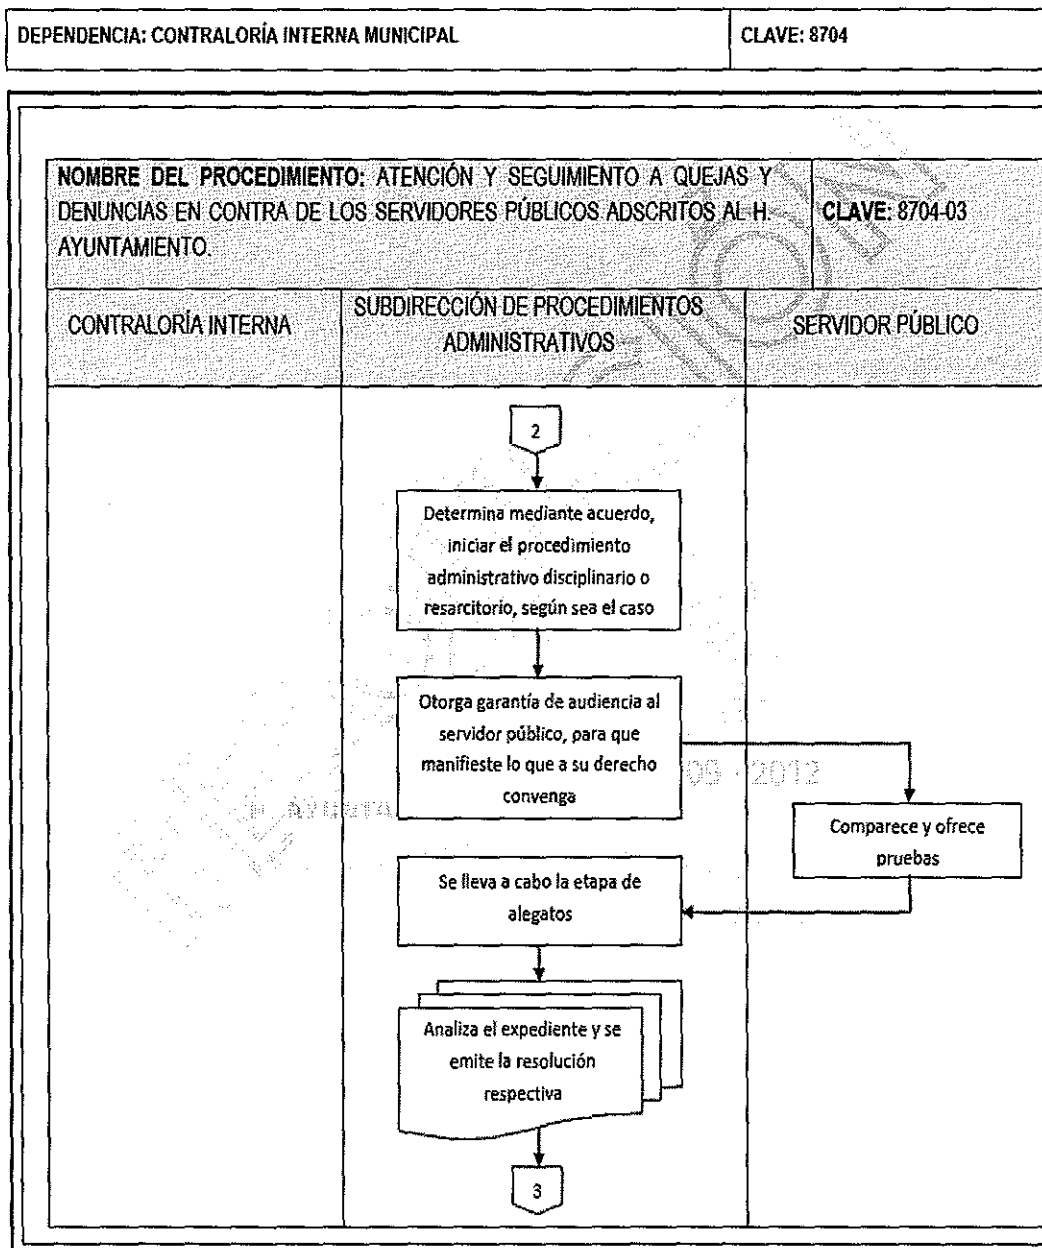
DEPENDENCIA: CONTRALORÍA INTERNA MUNICIPAL

CLAVE: 8704

NOMBRE DEL PROCEDIMIENTO: ATENCIÓN Y SEGUIMIENTO A QUEJAS Y DENUNCIAS EN CONTRA DE LOS SERVIDORES PÚBLICOS ADSCRITOS AL H. AYUNTAMIENTO.

CLAVE: 8704-03

| CONTRALORÍA INTERNA | SUBDIRECCIÓN DE PROCEDIMIENTOS ADMINISTRATIVOS | SERVIDOR PÚBLICO |
|---|---|---|

2

Determina mediante acuerdo, iniciar el procedimiento administrativo disciplinario o resarcitorio, según sea el caso

Otorga garantía de audiencia al servidor público, para que manifieste lo que a su derecho convenga

Comparece y ofrece pruebas

Se lleva a cabo la etapa de alegatos

Analiza el expediente y se emite la resolución respectiva

3

AYUNTA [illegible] 09 - 2012